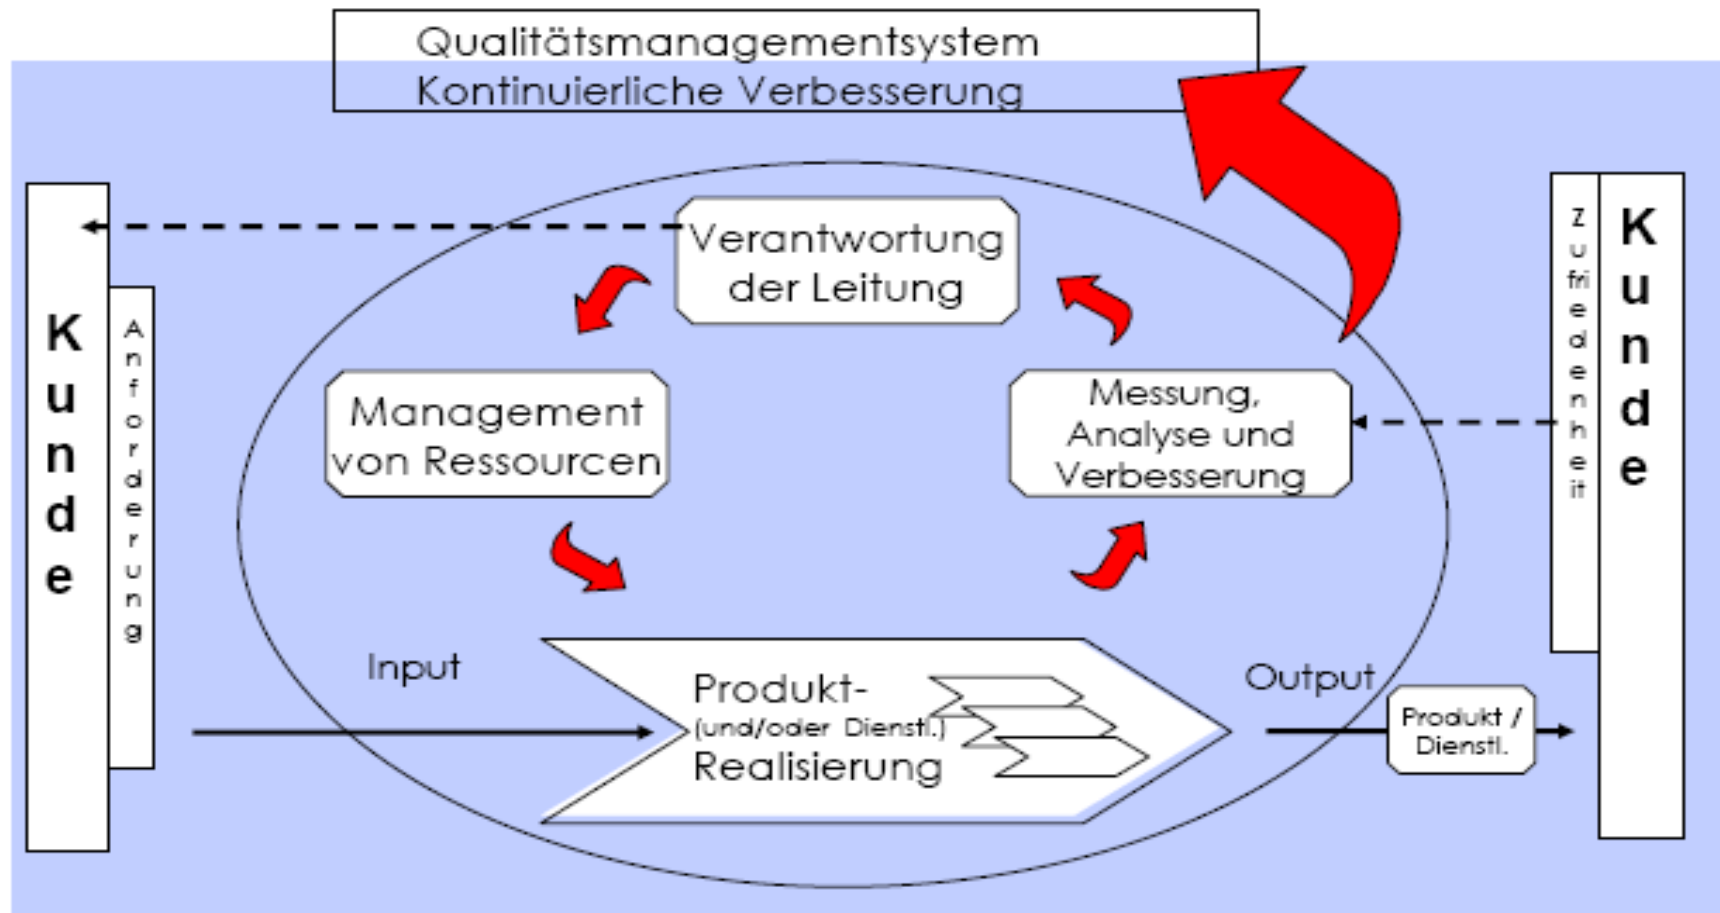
Qualitätsmanagementsystem
Kontinuierliche Verbesserung

Kunde

Anforderung

Verantwortung der Leitung

Management von Ressourcen

Messung, Analyse und Verbesserung

Input

Produkt-
(und/oder Dienstl.)
Realisierung

Output

Produkt / Dienstl.

Zufriedenheit

Kunde